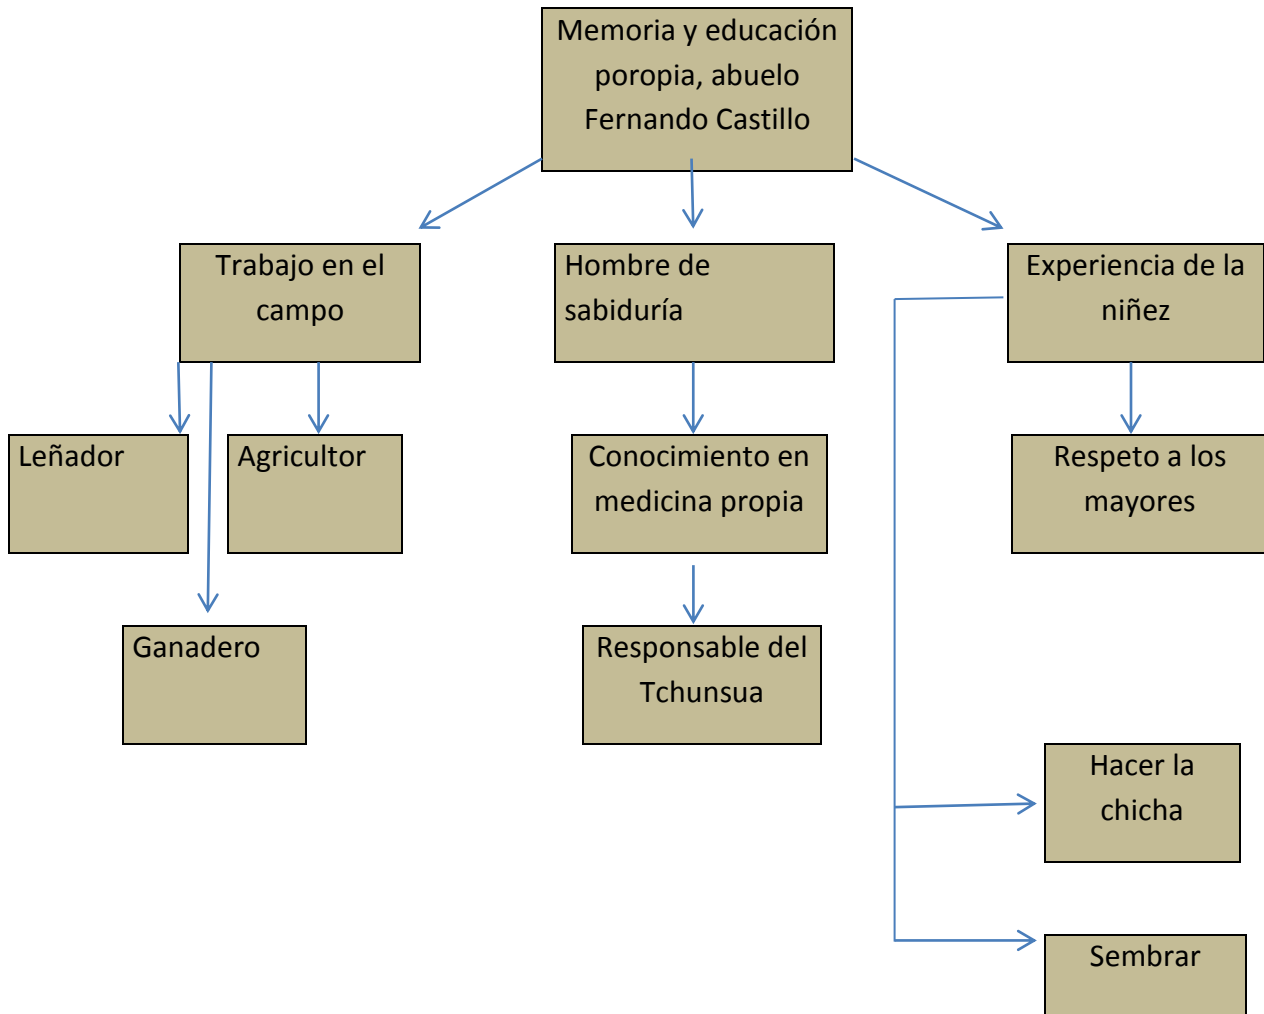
Memoria y educación poropia, abuelo Fernando Castillo

Trabajo en el campo

Hombre de sabiduría

Experiencia de la niñez

Leñador

Agricultor

Ganadero

Conocimiento en medicina propia

Responsable del Tchunsua

Respeto a los mayores

Hacer la chicha

Sembrar